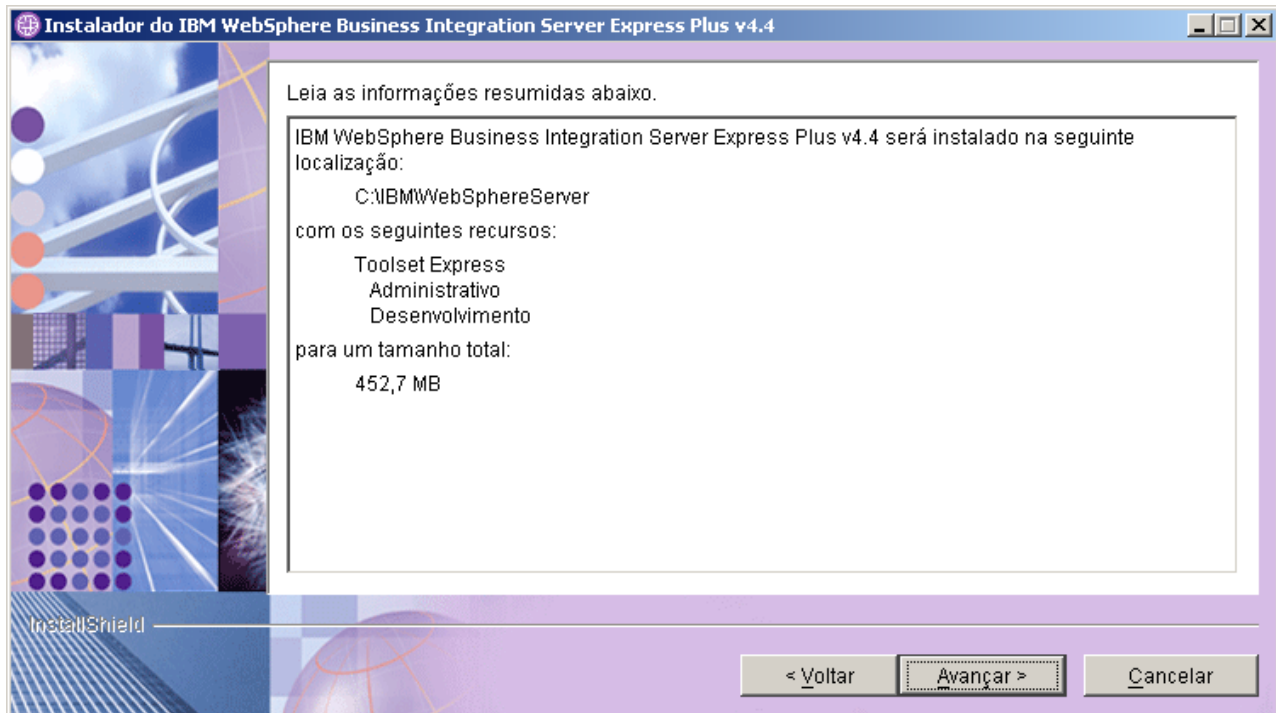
Instalador do IBM WebSphere Business Integration Server Express Plus v4.4

Leia as informações resumidas abaixo.

IBM WebSphere Business Integration Server Express Plus v4.4 será instalado na seguinte localização:

C:\IBM\WebSphereServer

com os seguintes recursos:

Toolset Express
Administrativo
Desenvolvimento

para um tamanho total:

452,7 MB

InstallShield

< Voltar

Avançar >

Cancelar